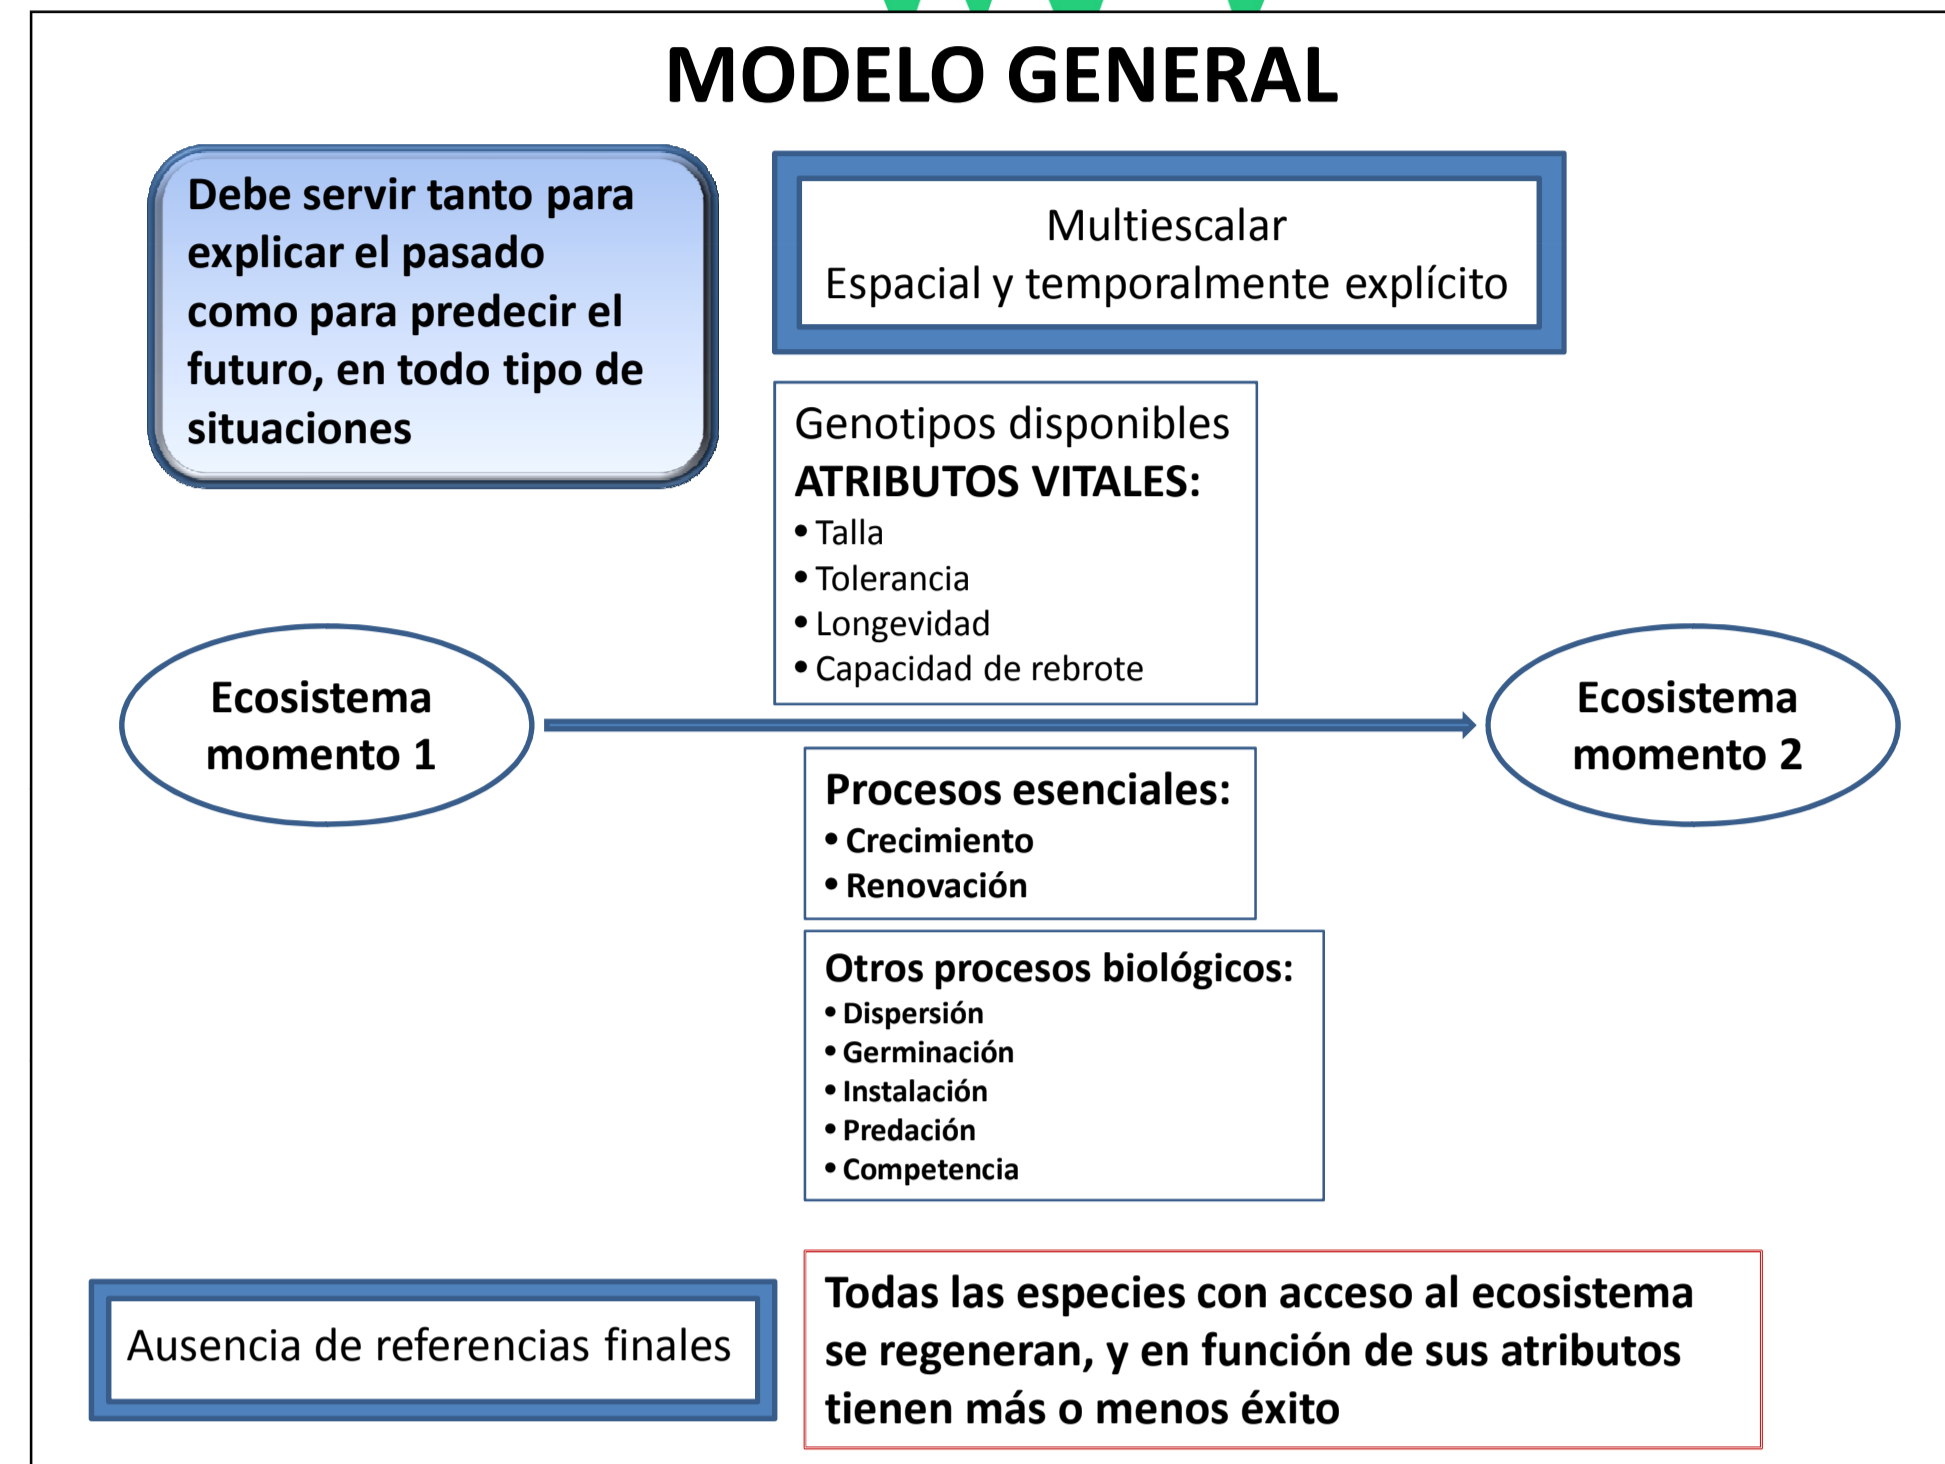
MODELO GENERAL

Debe servir tanto para explicar el pasado como para predecir el futuro, en todo tipo de situaciones

Multiescalar
Espacial y temporalmente explícito

Genotipos disponibles
ATRIBUTOS VITALES:
• Talla
• Tolerancia
• Longevidad
• Capacidad de rebrote

Ecosistema momento 1

Ecosistema momento 2

Procesos esenciales:
• Crecimiento
• Renovación

Otros procesos biológicos:
• Dispersión
• Germinación
• Instalación
• Predación
• Competencia

Ausencia de referencias finales

Todas las especies con acceso al ecosistema se regeneran, y en función de sus atributos tienen más o menos éxito